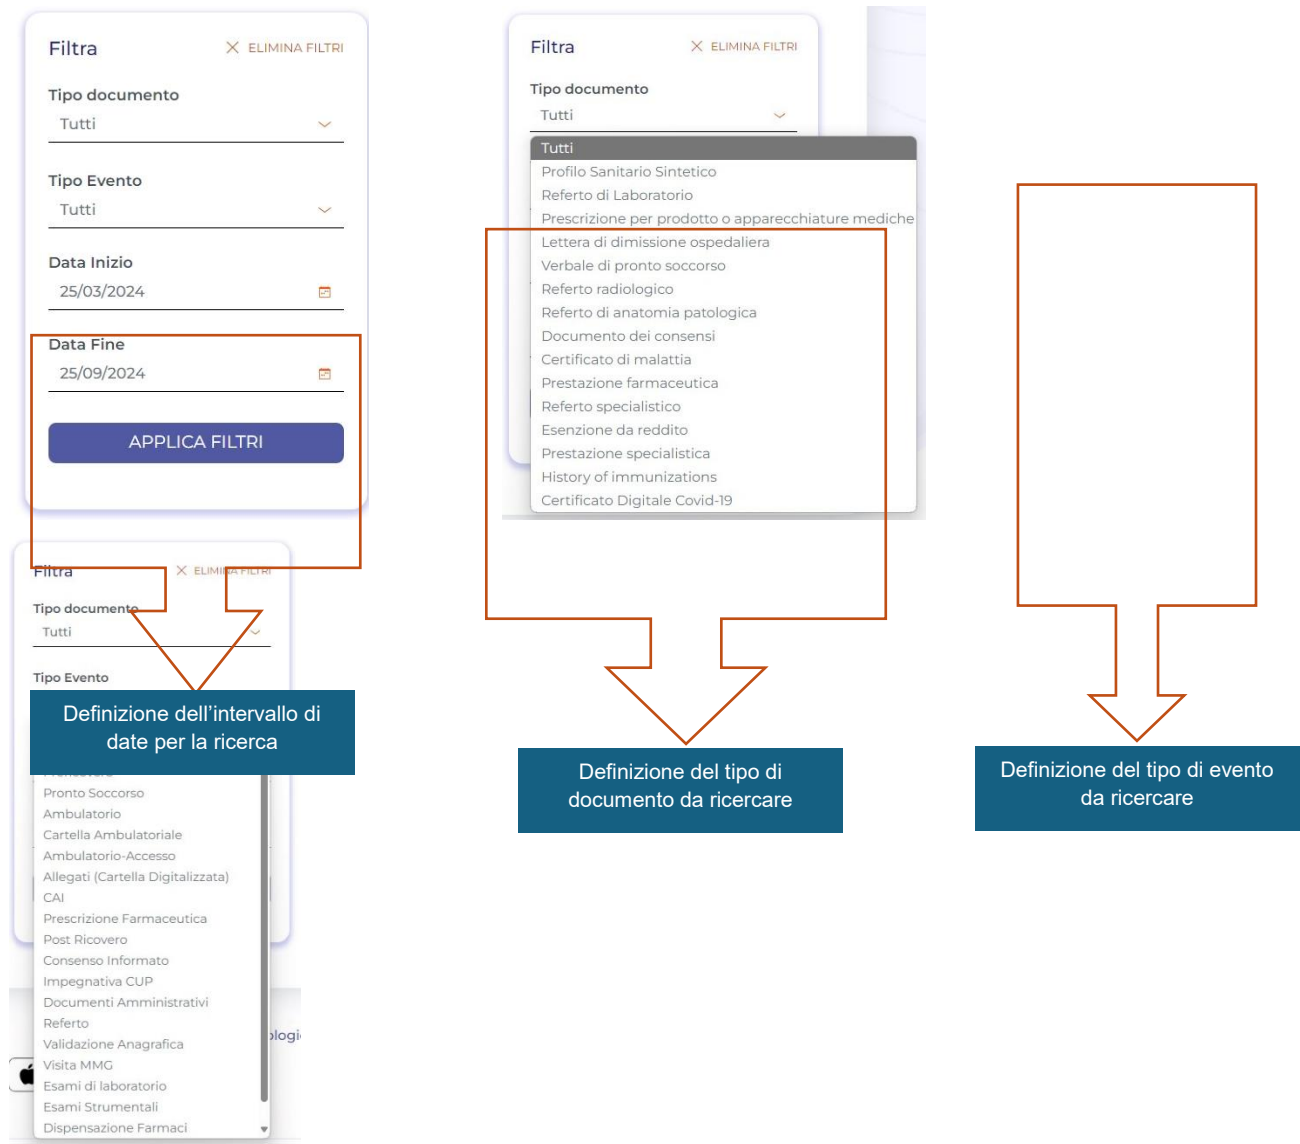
Filtra
ELIMINA FILTRI

Tipo documento
Tutti

Tipo Evento
Tutti

Data Inizio
25/03/2024

Data Fine
25/09/2024

APPLICA FILTRI

Filtra
ELIMINA FILTRI

Tipo documento
Tutti

Tutti
Profilo Sanitario Sintetico
Referto di Laboratorio
Prescrizione per prodotto o apparecchiature mediche
Lettera di dimissione ospedaliera
Verbale di pronto soccorso
Referto radiologico
Referto di anatomia patologica
Documento dei consensi
Certificato di malattia
Prestazione farmaceutica
Referto specialistico
Esenzione da reddito
Prestazione specialistica
History of immunizations
Certificato Digitale Covid-19

Filtra
ELIMINA FILTRI

Tipo documento
Tutti

Tipo Evento

Definizione dell’intervallo di date per la ricerca

Pronto Soccorso
Ambulatorio
Cartella Ambulatoriale
Ambulatorio-Accesso
Allegati (Cartella Digitalizzata)
CAI
Prescrizione Farmaceutica
Post Ricovero
Consenso Informato
Impegnativa CUP
Documenti Amministrativi
Referto
Validazione Anagrafica
Visita MMG
Esami di laboratorio
Esami Strumentali
Dispensazione Farmaci

Definizione del tipo di documento da ricercare

Definizione del tipo di evento da ricercare